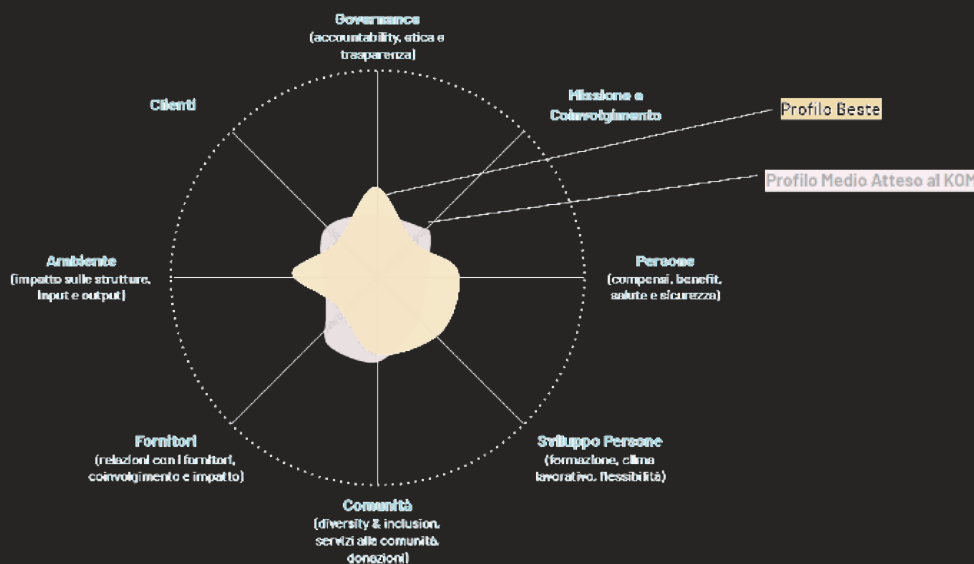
Governance
(accountability, etica e trasparenza)

Missione e Coinvolgimento

Profilo Beste

Profilo Medio Atteso al KOM

Clienti

Ambiente
(impatto sulle strutture, input e output)

Persone
(compensi, benefit, salute e sicurezza)

Fornitori
(relazioni con i fornitori, coinvolgimento e impatto)

Sviluppo Persone
(formazione, clima lavorativo, flessibilità)

Comunità
(diversity & inclusion, servizi alle comunità, donazioni)